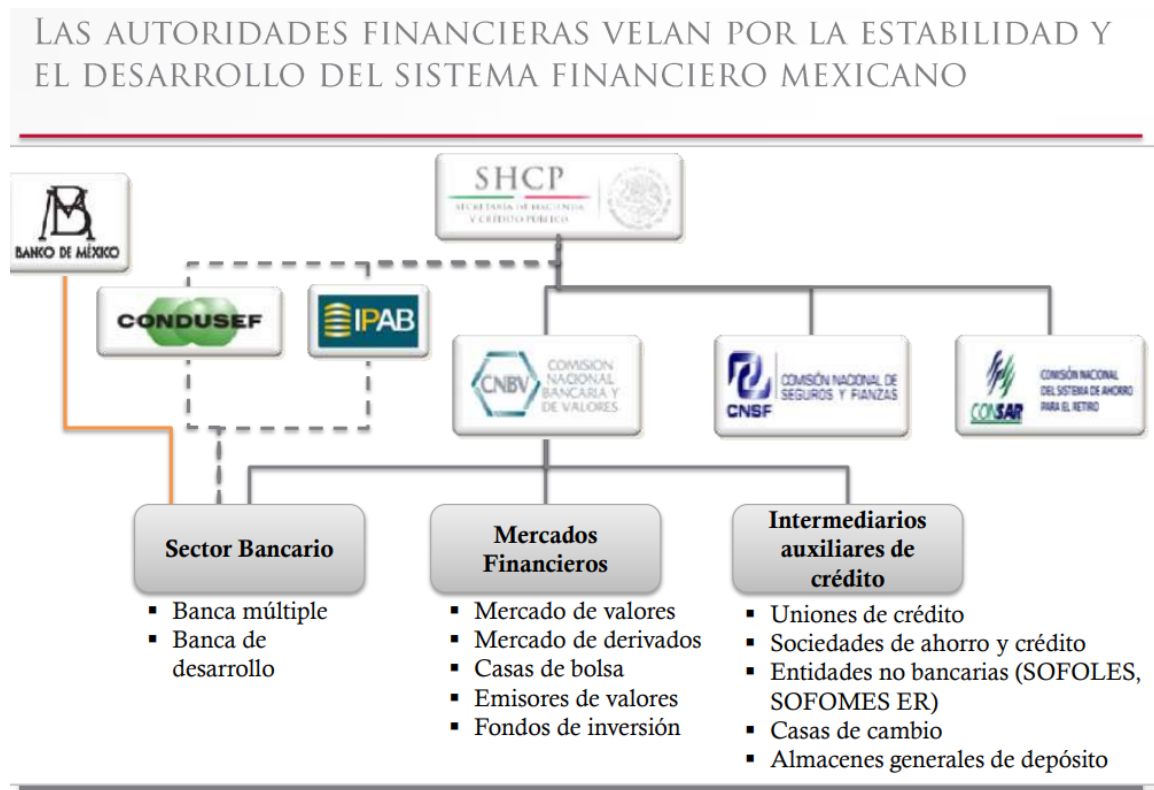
LAS AUTORIDADES FINANCIERAS VELAN POR LA ESTABILIDAD Y EL DESARROLLO DEL SISTEMA FINANCIERO MEXICANO

SHCP
SECRETARÍA DE HACIENDA Y CRÉDITO PÚBLICO

BANCO DE MÉXICO

CONDUSEF

IPAB

CNBV COMISION NACIONAL BANCARIA Y DE VALORES

CNSF COMISIÓN NACIONAL DE SEGUROS Y FIANZAS

CONSAR COMISIÓN NACIONAL DEL SISTEMA DE AHORRO PARA EL RETIRO

Sector Bancario
- Banca múltiple
- Banca de desarrollo

Mercados Financieros
- Mercado de valores
- Mercado de derivados
- Casas de bolsa
- Emisores de valores
- Fondos de inversión

Intermediarios auxiliares de crédito
- Uniones de crédito
- Sociedades de ahorro y crédito
- Entidades no bancarias (SOFOLES, SOFOMES ER)
- Casas de cambio
- Almacenes generales de depósito